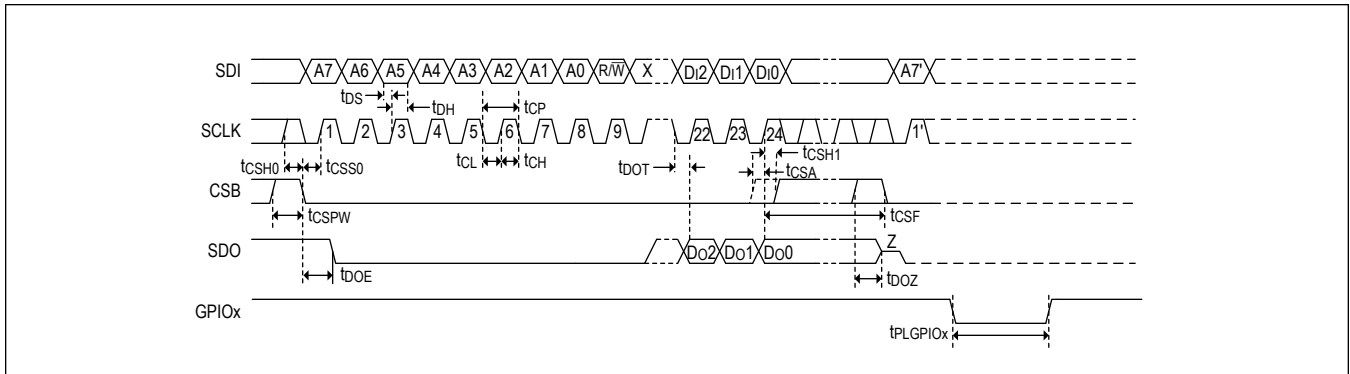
SDI A7 A6 A5 A4 A3 A2 A1 A0 $R/\overline{W}$ X DI2 DI1 DI0 A7'

$t_{DS}$ $t_{DH}$ $t_{CP}$

SCLK 1 2 3 4 5 6 7 8 9 22 23 24 1'

$t_{CSH0}$ $t_{CSS0}$ $t_{CL}$ $t_{CH}$ $t_{DOT}$ $t_{CSH1}$ $t_{CSA}$

CSB

$t_{CSPW}$ $t_{CSF}$

SDO DO2 DO1 DO0 Z

$t_{DOE}$ $t_{DOZ}$

GPIOx

$t_{PLGPIOx}$